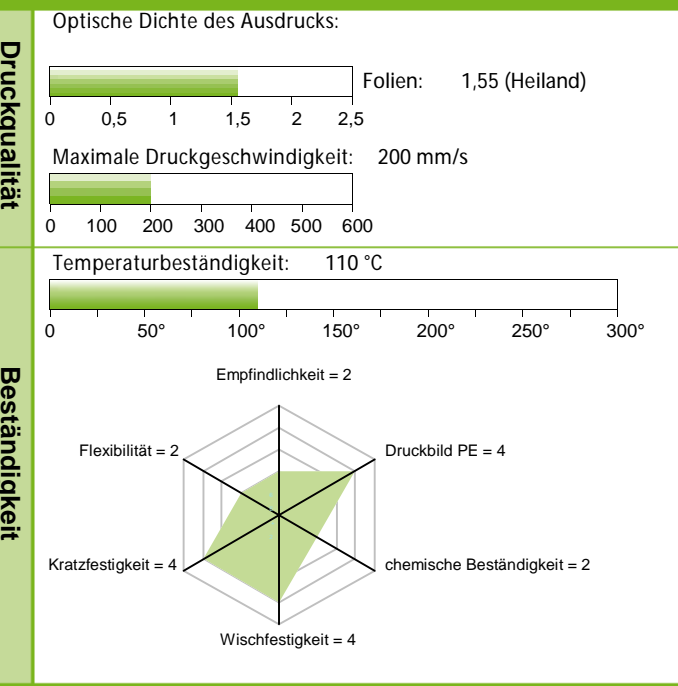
Druckqualität

Optische Dichte des Ausdrucks:

Folien: 1,55 (Heiland)

0 0,5 1 1,5 2 2,5

Maximale Druckgeschwindigkeit: 200 mm/s

0 100 200 300 400 500 600

Beständigkeit

Temperaturbeständigkeit: 110 °C

0 50° 100° 150° 200° 250° 300°

Empfindlichkeit = 2

Druckbild PE = 4

chemische Beständigkeit = 2

Wischfestigkeit = 4

Kratzfestigkeit = 4

Flexibilität = 2